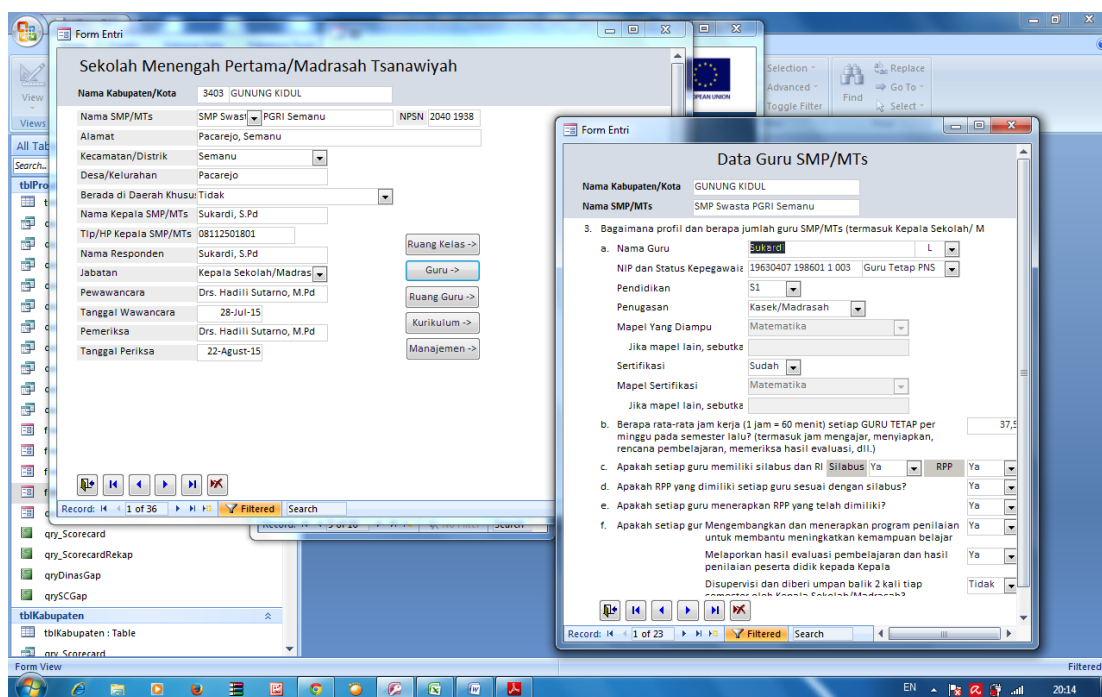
Form Entri

Sekolah Menengah Pertama/Madrasah Tsanawiyah

Nama Kabupaten/Kota 3403 GUNUNG KIDUL

Nama SMP/MTs SMP Swast PGRI Semanu NPSN 2040 1938
Alamat Pacarejo, Semanu
Kecamatan/Distrik Semanu
Desa/Kelurahan Pacarejo
Berada di Daerah Khusus Tidak
Nama Kepala SMP/MTs Sukardi, S.Pd
Tlp/HP Kepala SMP/MTs 08112501801
Nama Responden Sukardi, S.Pd
Jabatan Kepala Sekolah/Madras
Pewawancara Drs. Hadili Sutarno, M.Pd
Tanggal Wawancara 28-Jul-15
Pemeriksa Drs. Hadili Sutarno, M.Pd
Tanggal Periksa 22-Agust-15

Ruang Kelas ->
Guru ->
Ruang Guru ->
Kurikulum ->
Manajemen ->

Record: 1 of 36 Filtered Search

View
Views
All Tab
Search...
tblPro
qry_Scorecard
qry_ScorecardRekap
qryDinasGap
qrySCGap
tblKabupaten
tblKabupaten : Table
qry_Scorecard
Form View

Selection
Advanced
Toggle Filter
Find
Replace
Go To
Select

Form Entri

Data Guru SMP/MTs

Nama Kabupaten/Kota GUNUNG KIDUL
Nama SMP/MTs SMP Swasta PGRI Semanu

3. Bagaimana profil dan berapa jumlah guru SMP/MTs (termasuk Kepala Sekolah/ M
a. Nama Guru Sukardi L
NIP dan Status Kepegawaia 19630407 198601 1 003 Guru Tetap PNS
Pendidikan S1
Penugasan Kasek/Madrasah
Mapel Yang Diampu Matematika
Jika mapel lain, sebutka
Sertifikasi Sudah
Mapel Sertifikasi Matematika
Jika mapel lain, sebutka
b. Berapa rata-rata jam kerja (1 jam = 60 menit) setiap GURU TETAP per minggu pada semester lalu? (termasuk jam mengajar, menyiapkan, rencana pembelajaran, memeriksa hasil evaluasi, dll.) 37,5
c. Apakah setiap guru memiliki silabus dan RI Silabus Ya RPP Ya
d. Apakah RPP yang dimiliki setiap guru sesuai dengan silabus? Ya
e. Apakah setiap guru menerapkan RPP yang telah dimiliki? Ya
f. Apakah setiap gur Mengembangkan dan menerapkan program penilaian untuk membantu meningkatkan kemampuan belajar Ya
Melaporkan hasil evaluasi pembelajaran dan hasil penilaian peserta didik kepada Kepala Ya
Disupervisi dan diberi umpan balik 2 kali tiap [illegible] Tidak

Record: 1 of 23 Filtered Search

Filtered
EN 20:14